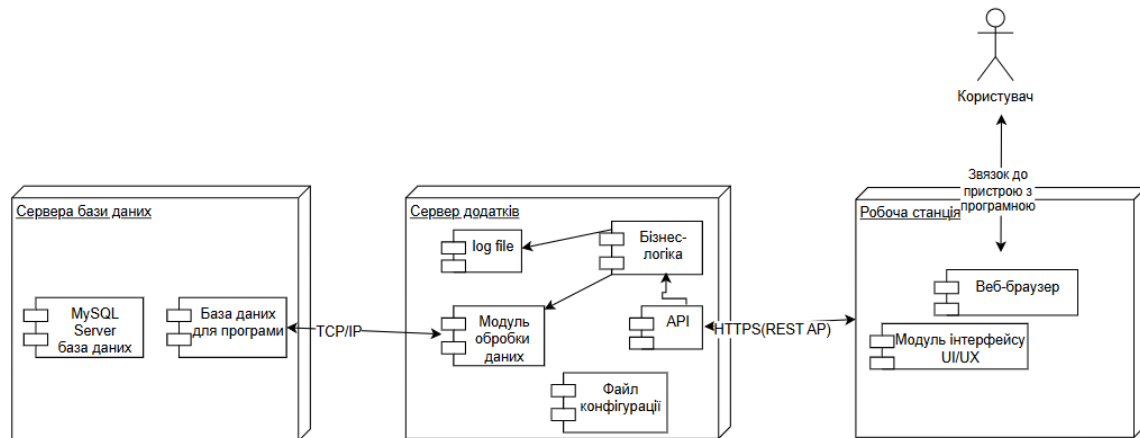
Користувач

Звязок до пристрою з програмною

Сервера бази даних

MySQL Server база даних

База даних для програми

TCP/IP

Сервер додатків

log file

Бізнес-логіка

Модуль обробки даних

API

Файл конфігурації

HTTPS(REST AP)

Робоча станція

Веб-браузер

Модуль інтерфейсу UI/UX